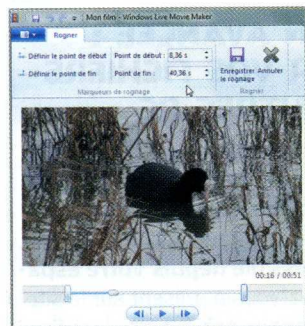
Mon film - Windows Live Movie Maker

Rogner

Définir le point de début

Définir le point de fin

Point de début : 8,36 s

Point de fin : 40,36 s

Enregistrer le rognage

Annuler

Marqueurs de rognage

Rogner

00:16 / 00:51